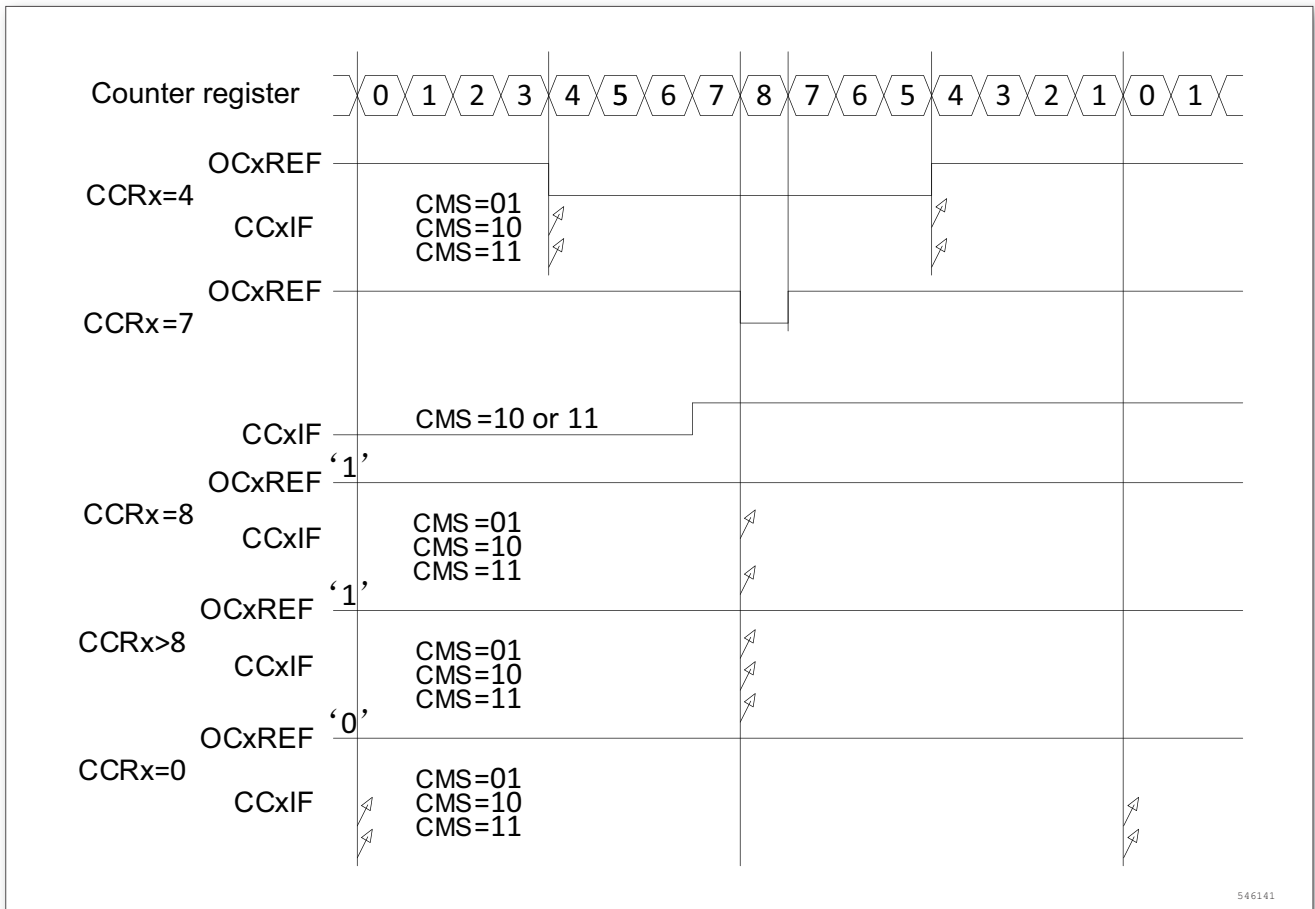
Counter register 0 1 2 3 4 5 6 7 8 7 6 5 4 3 2 1 0 1

OCxREF
CCRx=4
CCxIF
CMS=01
CMS=10
CMS=11

OCxREF
CCRx=7

CMS=10 or 11
CCxIF

'1'
OCxREF
CCRx=8
CCxIF
CMS=01
CMS=10
CMS=11

'1'
OCxREF
CCRx>8
CCxIF
CMS=01
CMS=10
CMS=11

'0'
OCxREF
CCRx=0
CCxIF
CMS=01
CMS=10
CMS=11

546141